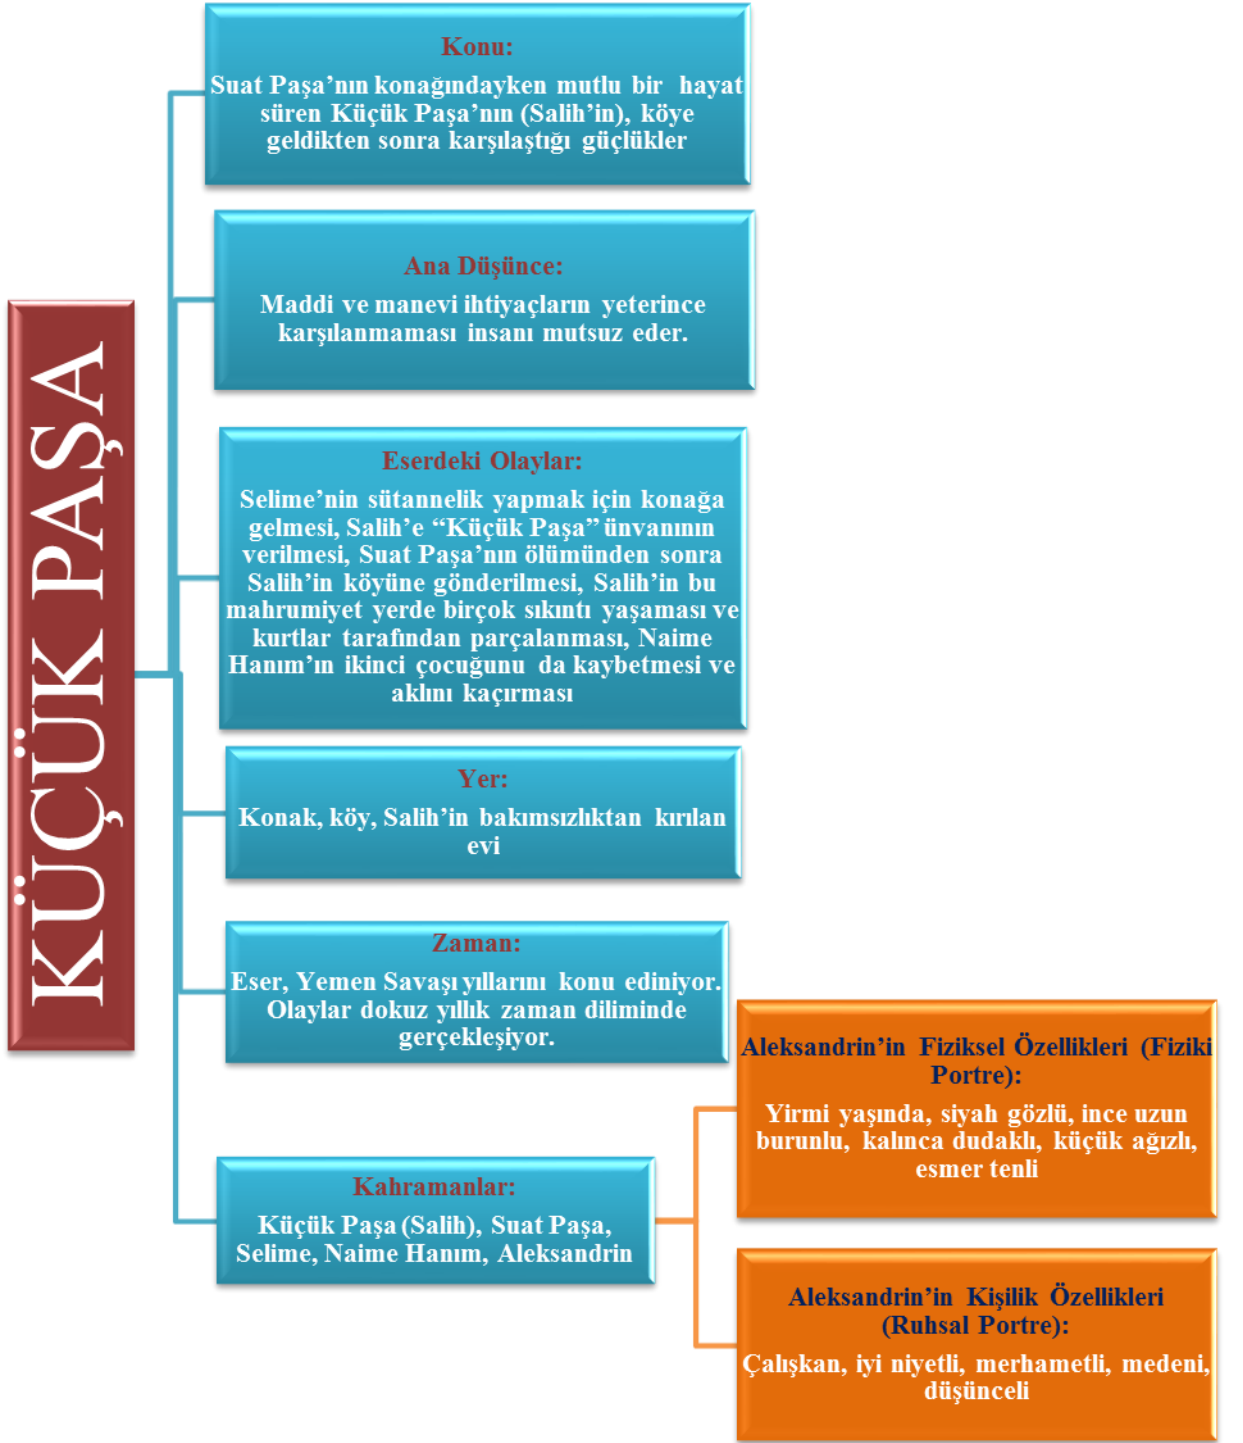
KÜÇÜK PAŞA

Konu:
Suat Paşa'nın konağındayken mutlu bir hayat süren Küçük Paşa'nın (Salih'in), köye geldikten sonra karşılaştığı güçlükler

Ana Düşünce:
Maddi ve manevi ihtiyaçların yeterince karşılanmaması insanı mutsuz eder.

Eserdeki Olaylar:
Selime'nin sütannelik yapmak için konağa gelmesi, Salih'e "Küçük Paşa" ünvanının verilmesi, Suat Paşa'nın ölümünden sonra Salih'in köyüne gönderilmesi, Salih'in bu mahrumiyet yerde birçok sıkıntı yaşaması ve kurtlar tarafından parçalanması, Naime Hanım'ın ikinci çocuğunu da kaybetmesi ve aklını kaçırması

Yer:
Konak, köy, Salih'in bakımsızlıktan kırılan evi

Zaman:
Eser, Yemen Savaşı yıllarını konu ediniyor. Olaylar dokuz yıllık zaman diliminde gerçekleşiyor.

Kahramanlar:
Küçük Paşa (Salih), Suat Paşa, Selime, Naime Hanım, Aleksandrin

Aleksandrin'in Fiziksel Özellikleri (Fiziki Portre):
Yirmi yaşında, siyah gözlü, ince uzun burunlu, kalınca dudaklı, küçük ağızlı, esmer tenli

Aleksandrin'in Kişilik Özellikleri (Ruhsal Portre):
Çalışkan, iyi niyetli, merhametli, medeni, düşünceli